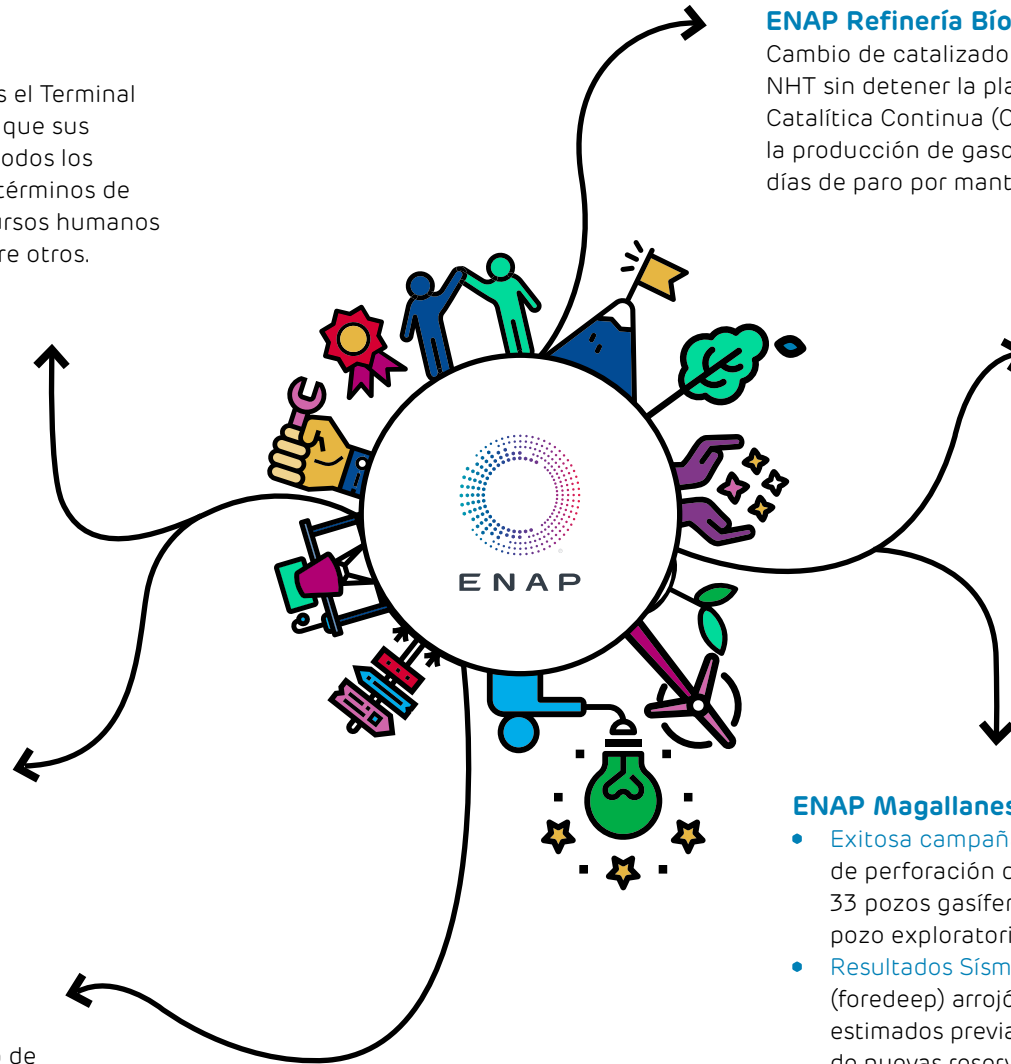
s el Terminal que sus odos los términos de ursos humanos re otros.

ENAP Refinería Bío
Cambio de catalizado NHT sin detener la pla Catalítica Continua (C la producción de gaso días de paro por mant

ENAP

ENAP Magallanes
• Exitosa campañ de perforación c 33 pozos gasífer pozo exploratori
• Resultados Sísm (foredeep) arrojó estimados previa

de